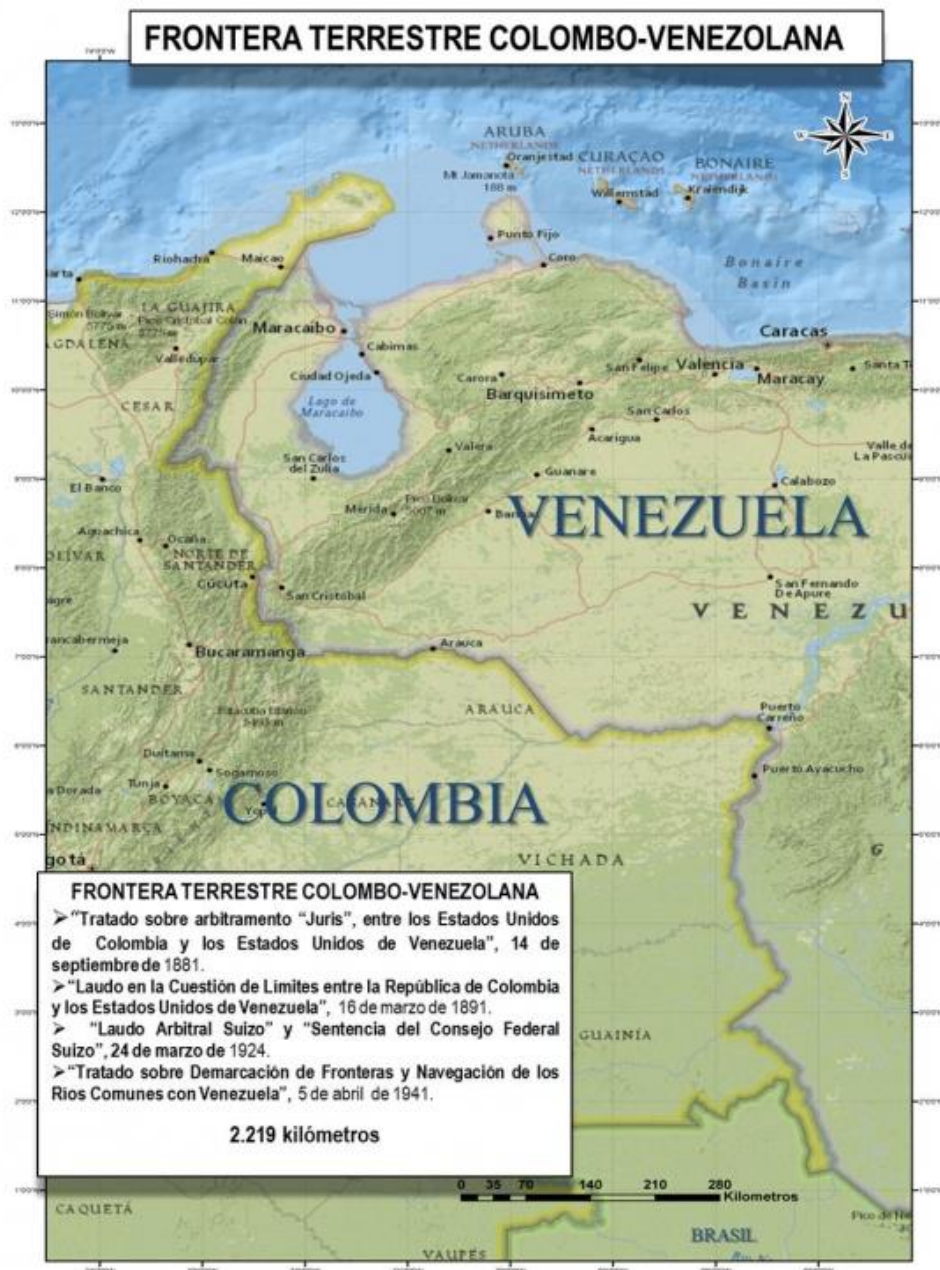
FRONTERA TERRESTRE COLOMBO-VENEZOLANA

ARUBA
NETHERLANDS
Oranjestad
Mt Jamanota 188 m
CURAÇAO
NETHERLANDS
Willemstad
BONAIRE
NETHERLANDS
Kralendijk
Punto Fijo
Coro
Bonaire Basin
Riohacha
Maicao
LA GUAJIRA
Simón Bolívar 5775 m
Pico Cristóbal Colón 5775 m
Valledupar
CESAR
Maracaibo
Cabimas
Ciudad Ojeda
Lago de Maracaibo
Caracas
Valencia
Maracay
San Felipe
Carora
Barquisimeto
San Carlos
Acarigua
Valle de La Pascua
Valera
San Carlos del Zulia
Guanare
Calabozo
El Banco
Mérida
Pico Bolívar 5007 m
Barinas
VENEZUELA
Aguachica
Ocaña
NORTE DE SANTANDER
Cúcuta
San Cristóbal
San Fernando De Apure
V E N E Z U
Bucaramanga
Arauca
SANTANDER
ARAUCA
Puerto Carreño
Duitama
Sogamoso
Tunja
BOYACÁ
Yopal
CASANARE
COLOMBIA
Puerto Ayacucho
VICHADA
GUAINÍA

FRONTERA TERRESTRE COLOMBO-VENEZOLANA
➢"Tratado sobre arbitramento "Juris", entre los Estados Unidos de Colombia y los Estados Unidos de Venezuela", 14 de septiembre de 1881.
➢"Laudo en la Cuestión de Límites entre la República de Colombia y los Estados Unidos de Venezuela", 16 de marzo de 1891.
➢ "Laudo Arbitral Suizo" y "Sentencia del Consejo Federal Suizo", 24 de marzo de 1924.
➢"Tratado sobre Demarcación de Fronteras y Navegación de los Ríos Comunes con Venezuela", 5 de abril de 1941.

2.219 kilómetros

0 35 70 140 210 280 Kilometros
CAQUETÁ
VAUPÉS
BRASIL